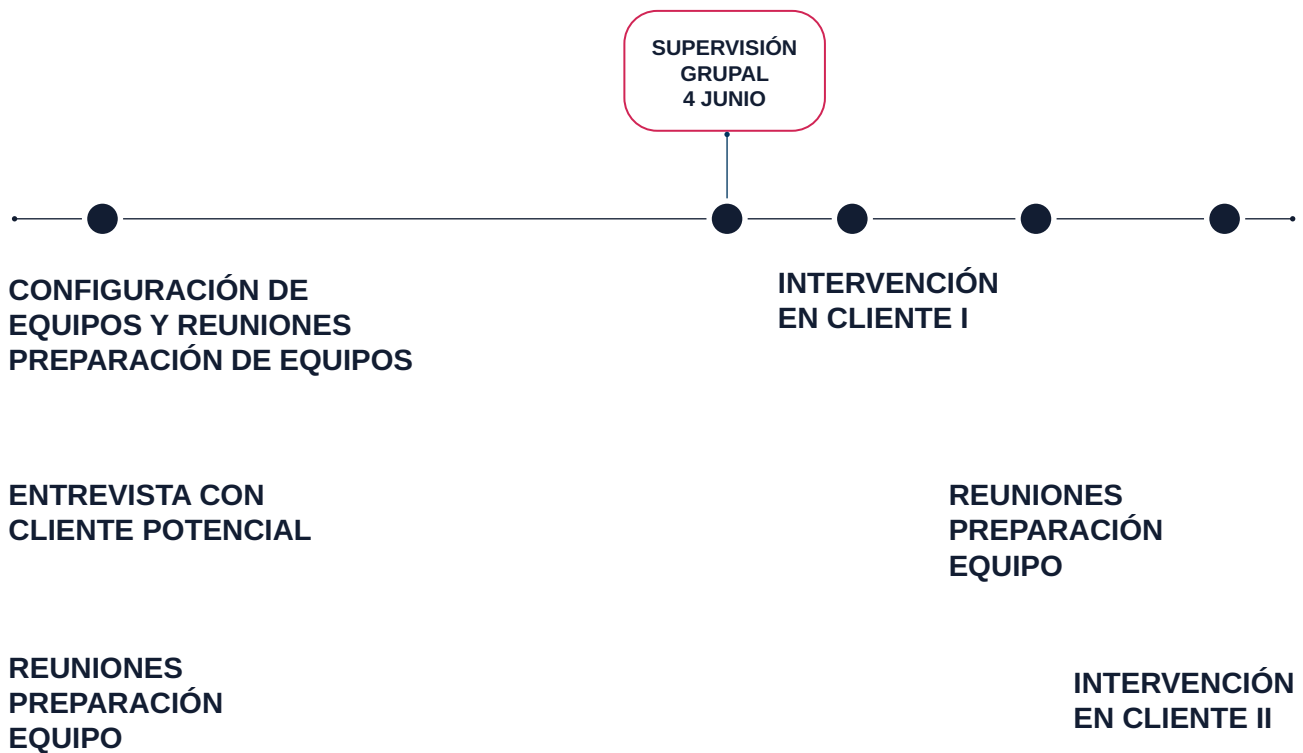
SUPERVISIÓN GRUPAL 4 JUNIO

CONFIGURACIÓN DE EQUIPOS Y REUNIONES PREPARACIÓN DE EQUIPOS

INTERVENCIÓN EN CLIENTE I

ENTREVISTA CON CLIENTE POTENCIAL

REUNIONES PREPARACIÓN EQUIPO

REUNIONES PREPARACIÓN EQUIPO

INTERVENCIÓN EN CLIENTE II